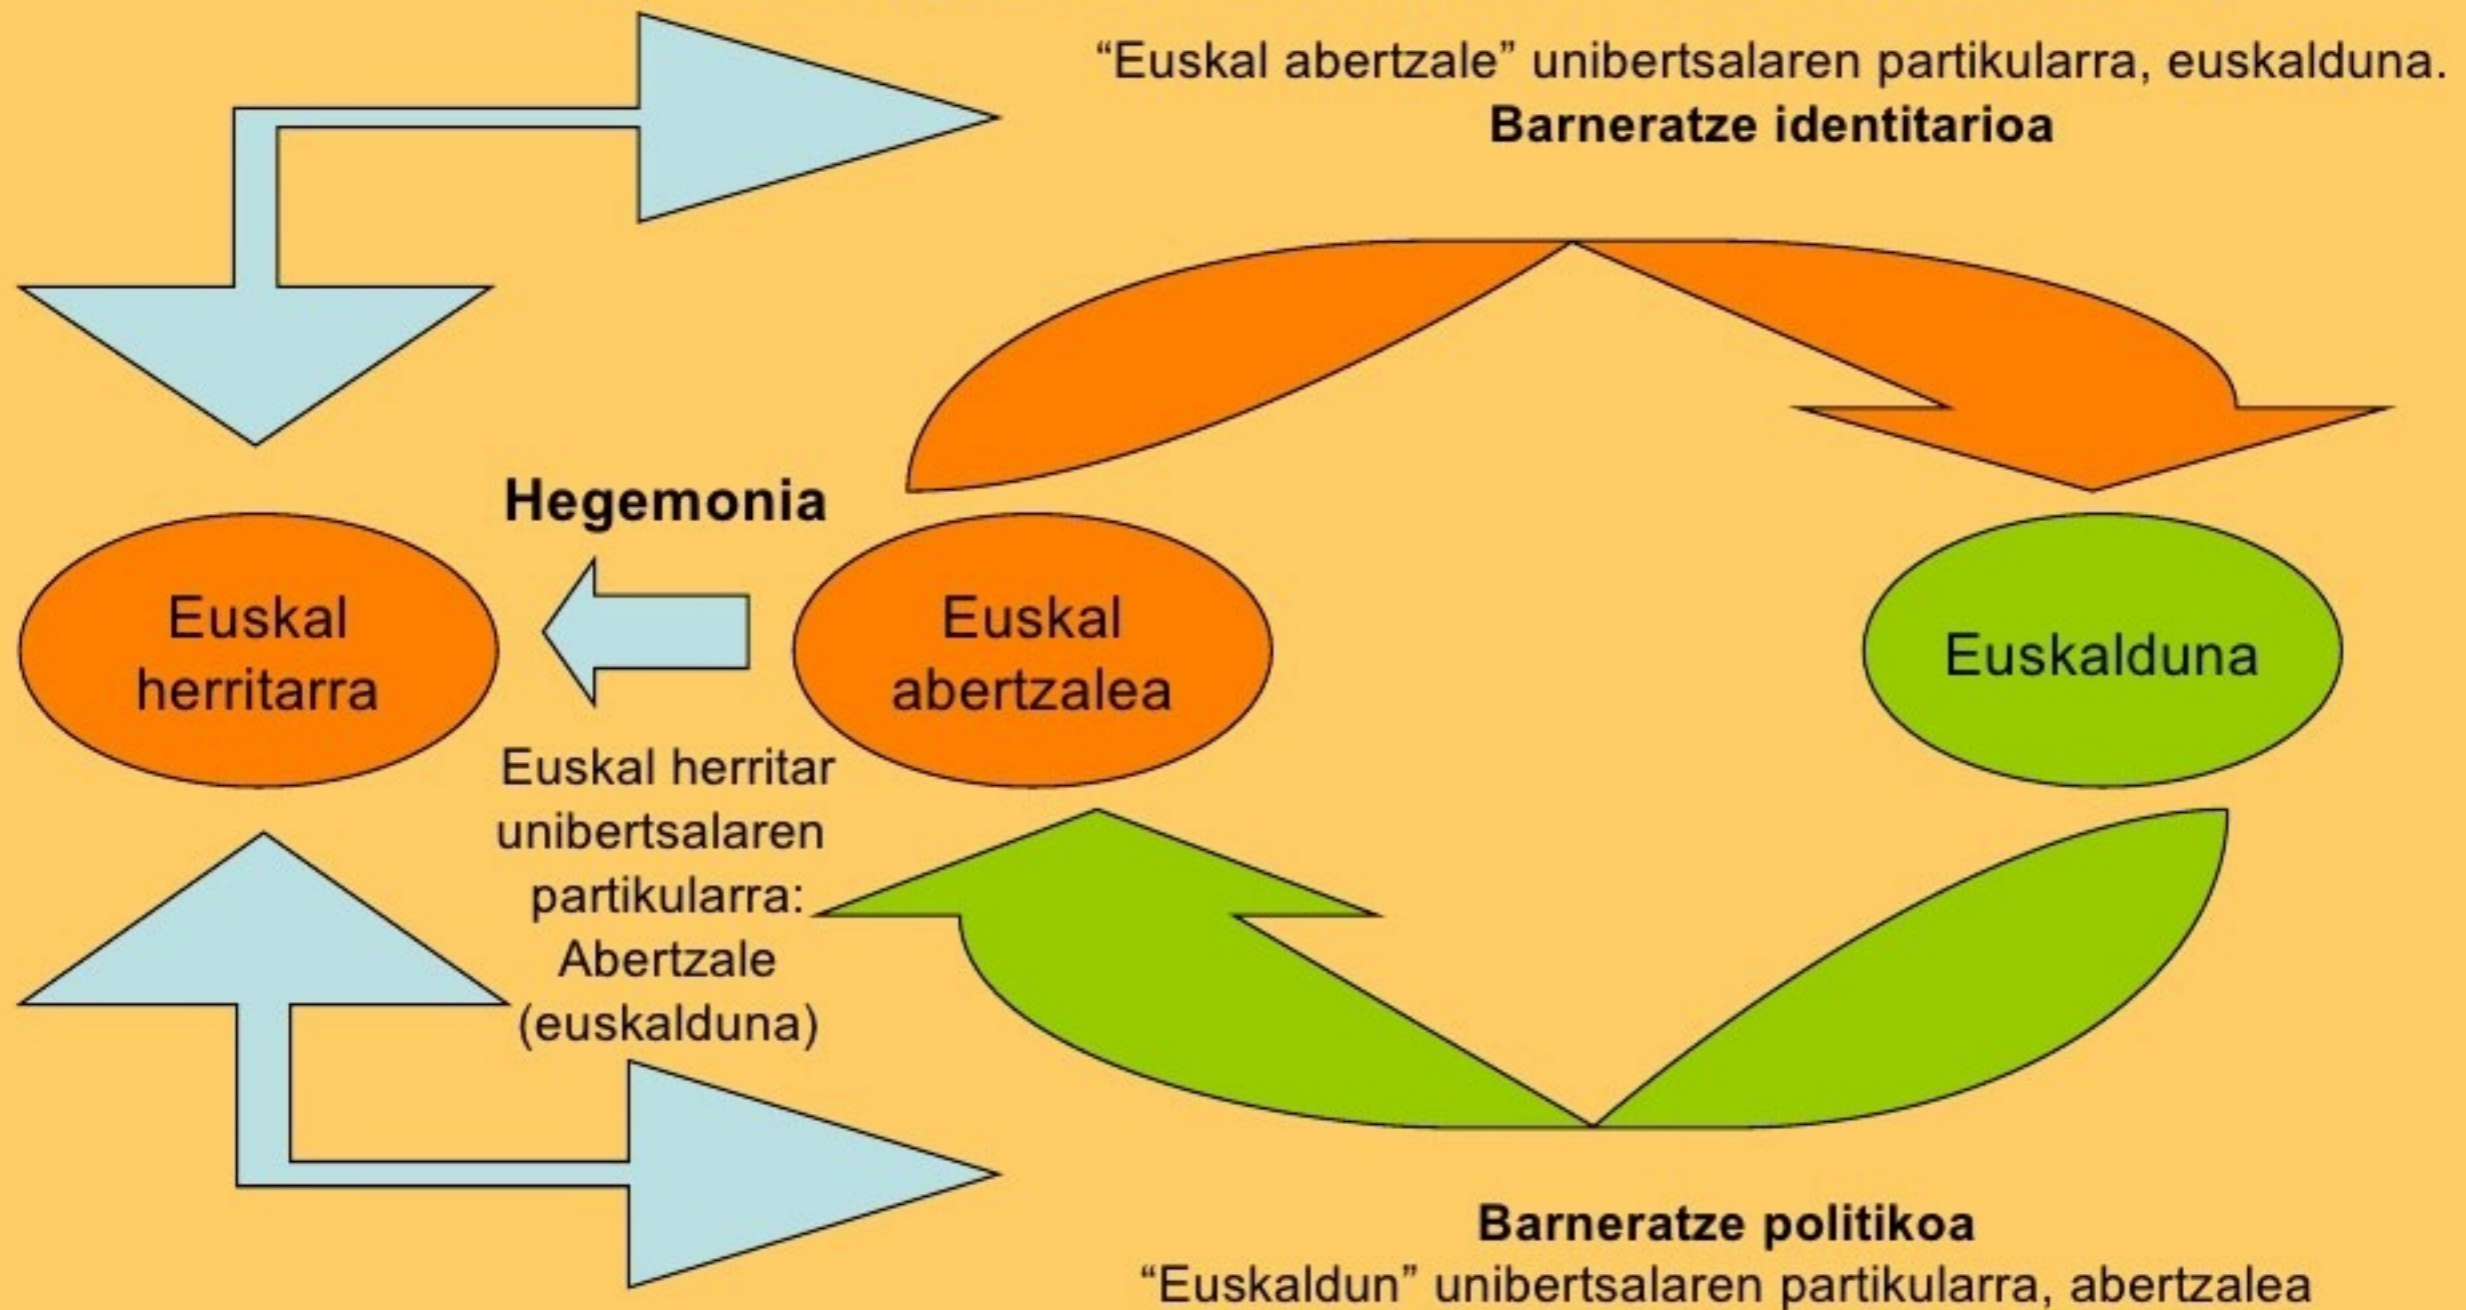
“Euskal abertzale” unibertsalaren partikularra, euskalduna.
**Barneratze identitarioa**

**Hegemonia**

Euskal herritarra

Euskal abertzalea

Euskalduna

Euskal herritar unibertsalaren partikularra: Abertzale (euskalduna)

**Barneratze politikoa**
“Euskaldun” unibertsalaren partikularra, abertzalea